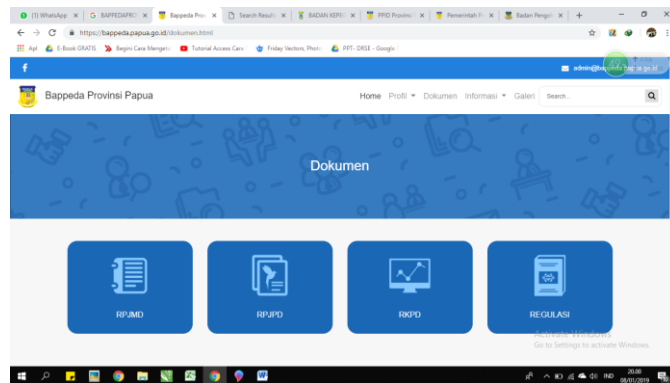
(1) WhatsApp | BAPPEDAPRO | Bappeda Prov | Search Results | BADAN KEPE | PPID Provinsi | Pemerintah P | Badan Penge | +

https://bappeda.papua.go.id/dokumen.html

Apl | E-Book GRATIS | Begini Cara Mengetah | Tutorial Access Cara | Friday Vectors, Photo | PPT - DRSE - Google

f

admin@bappeda.papua.go.id

Bappeda Provinsi Papua

Home Profi ▾ Dokumen Informasi ▾ Galeri Search...

Dokumen

RPJMD

RPJPD

RKPD

REGULASI

Activate Windows
Go to Settings to activate Windows.

IND 20.00 08/01/2019